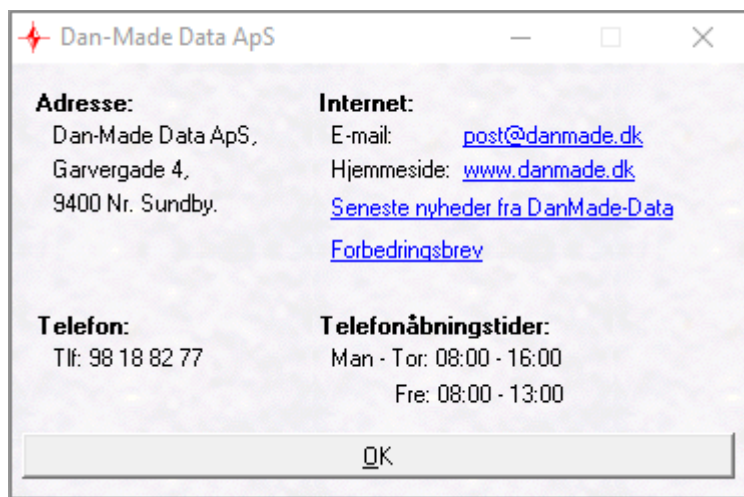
Dan-Made Data ApS

Adresse:
Dan-Made Data ApS,
Garvergade 4,
9400 Nr. Sundby.

Internet:
E-mail: post@danmade.dk
Hjemmeside: www.danmade.dk
Seneste nyheder fra DanMade-Data
Forbedringsbrev

Telefon:
Tlf: 98 18 82 77

Telefonåbningstider:
Man - Tor: 08:00 - 16:00
Fre: 08:00 - 13:00

OK